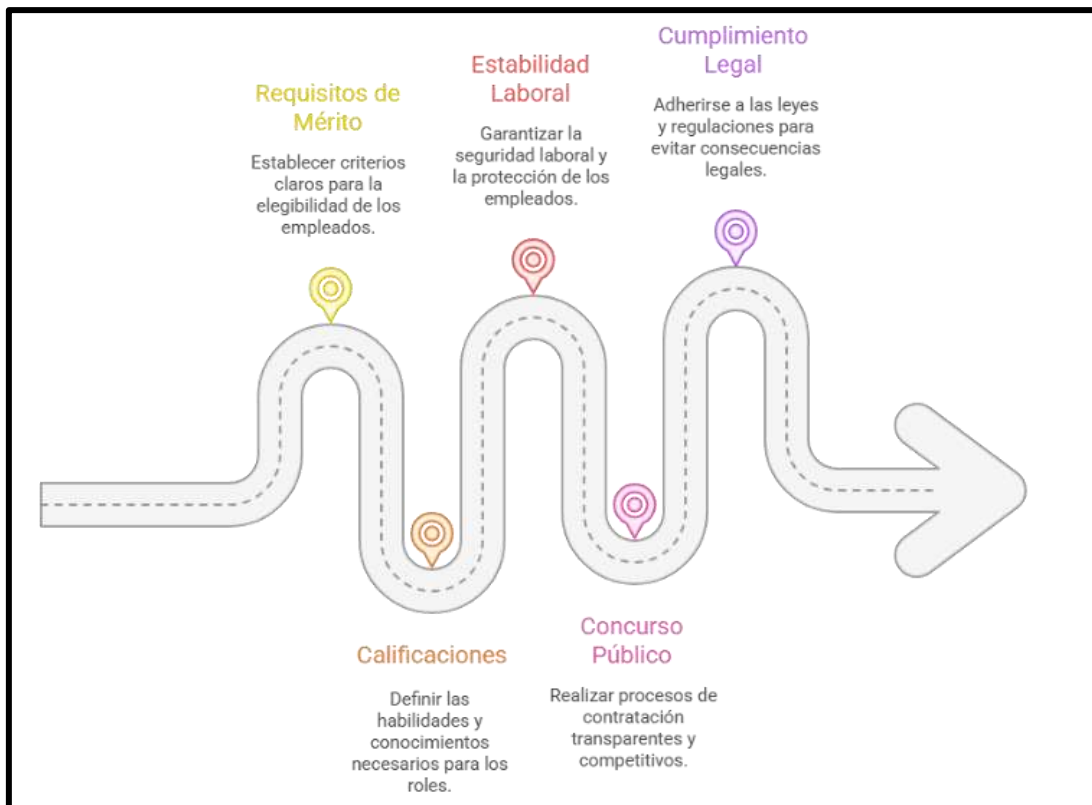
Requisitos de Mérito

Establecer criterios claros para la elegibilidad de los empleados.

Estabilidad Laboral

Garantizar la seguridad laboral y la protección de los empleados.

Cumplimiento Legal

Adherirse a las leyes y regulaciones para evitar consecuencias legales.

Calificaciones

Definir las habilidades y conocimientos necesarios para los roles.

Concurso Público

Realizar procesos de contratación transparentes y competitivos.